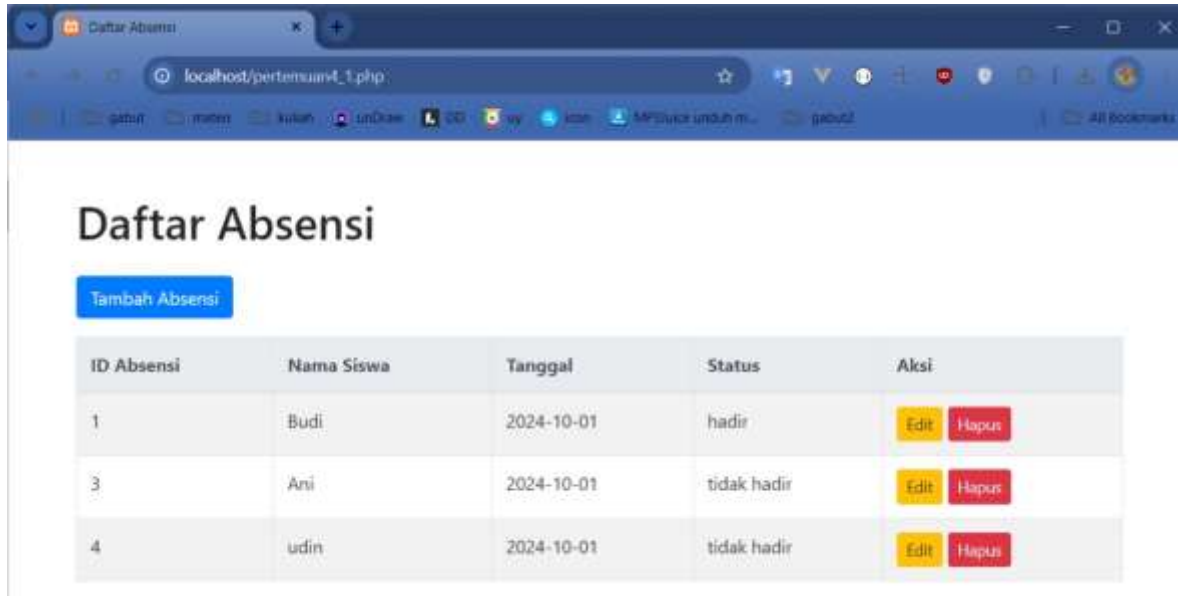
Daftar Absensi

localhost/pertemuan4_1.php

gabut  materi  kuliah  unDraw  DD  uy  icon  MP3Juice unduh m...  gabut2  All Bookmarks

Daftar Absensi

Tambah Absensi

| ID Absensi | Nama Siswa | Tanggal | Status | Aksi |
|---|---|---|---|---|
| 1 | Budi | 2024-10-01 | hadir | Edit Hapus |
| 3 | Ani | 2024-10-01 | tidak hadir | Edit Hapus |
| 4 | udin | 2024-10-01 | tidak hadir | Edit Hapus |